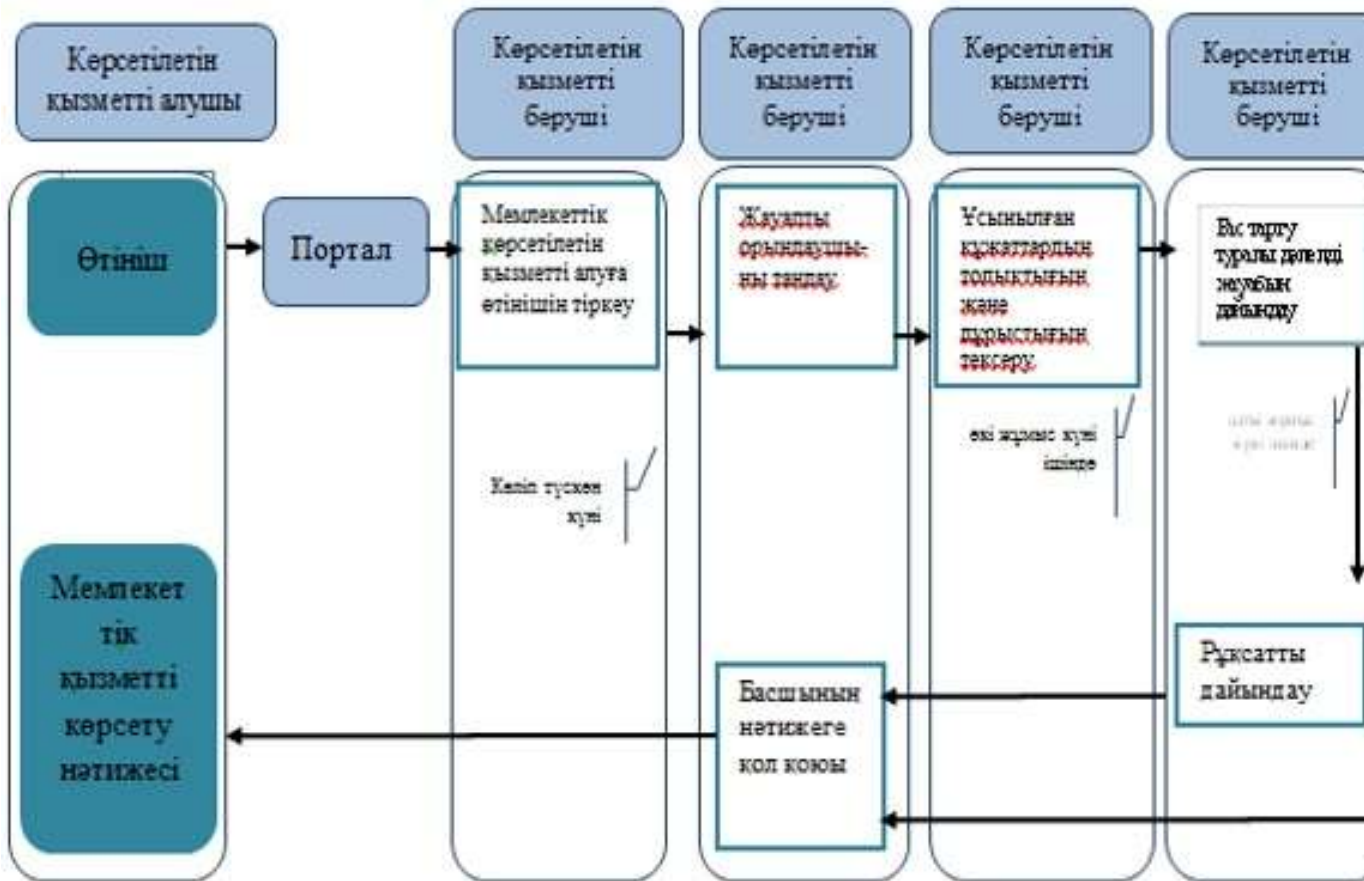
Көрсетілетін қызметті алушы

Көрсетілетін қызметті беруші

Көрсетілетін қызметті беруші

Көрсетілетін қызметті беруші

Көрсетілетін қызметті беруші

Өтініш

Портал

Мемлекеттік көрсетілетін қызметті алуға өтінішін тіркеу

Жауапты орындаушыны таңдау

Ұсынылған құжаттардың толықтығын және дұрыстығын тексеру

Бас тарту туралы дәлелді жауабын дайындау

Келіп түскен күні

екі жұмыс күні ішінде

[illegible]

Мемлекеттік қызметті көрсету нәтижесі

Басшының нәтижеге қол қоюы

Рұқсатты дайындау